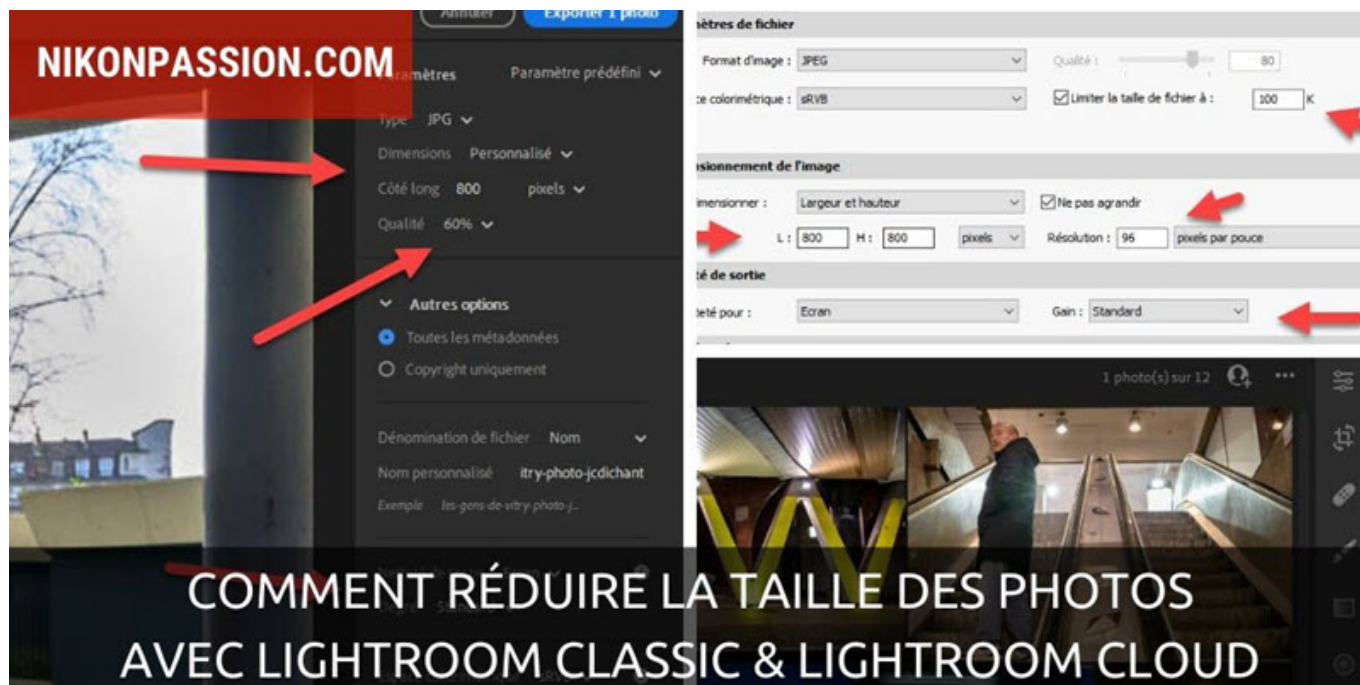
NIKONPASSION.COM

Annuler
Exporter 1 photo

ramètres
Paramètre prédéfini
Type JPG
Dimensions Personnalisé
Côté long 800 pixels
Qualité 60%
Autres options
Toutes les métadonnées
Copyright uniquement
Dénomination de fichier Nom
Nom personnalisé itry-photo-jcdichant
Exemple les-gens-de-vitry-photo-j...

ètres de fichier
Format d'image : JPEG
Qualité : 80
ce colorimétrique : sRVB
Limiter la taille de fichier à : 100 K
sionnement de l'image
imensionner : Largeur et hauteur
Ne pas agrandir
L : 800 H : 800 pixels
Résolution : 96 pixels par pouce
té de sortie
teté pour : Ecran
Gain : Standard

1 photo(s) sur 12

COMMENT RÉDUIRE LA TAILLE DES PHOTOS
AVEC LIGHTROOM CLASSIC & LIGHTROOM CLOUD